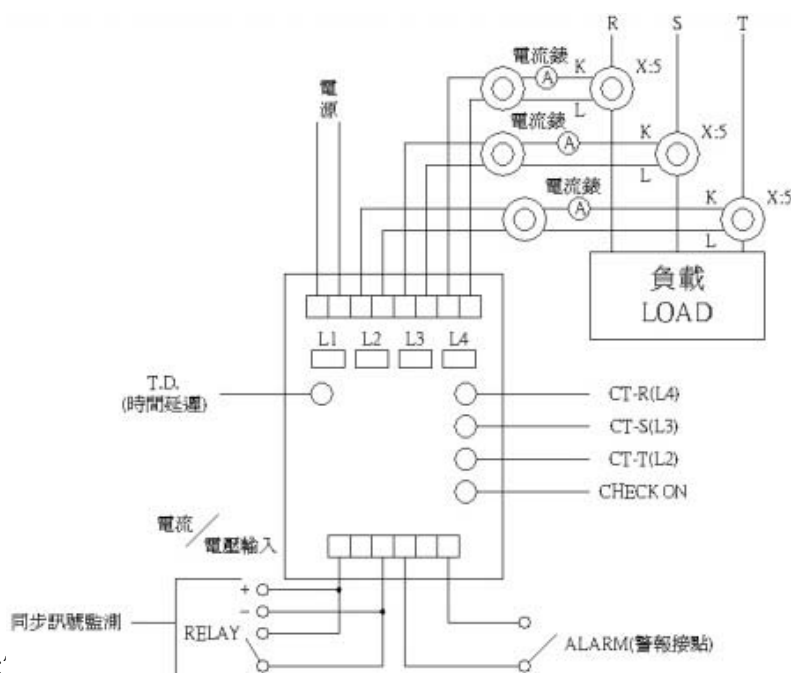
R S T

電流錶 A K X:5

L

電流錶 A K X:5

L

電流錶 A K X:5

L

電源

負載
LOAD

L1 L2 L3 L4

T.D.
(時間延遲)

CT-R(L4)

CT-S(L3)

CT-T(L2)

CHECK ON

電流 / 電壓輸入

+

−

同步訊號監測

RELAY

ALARM(警報接點)